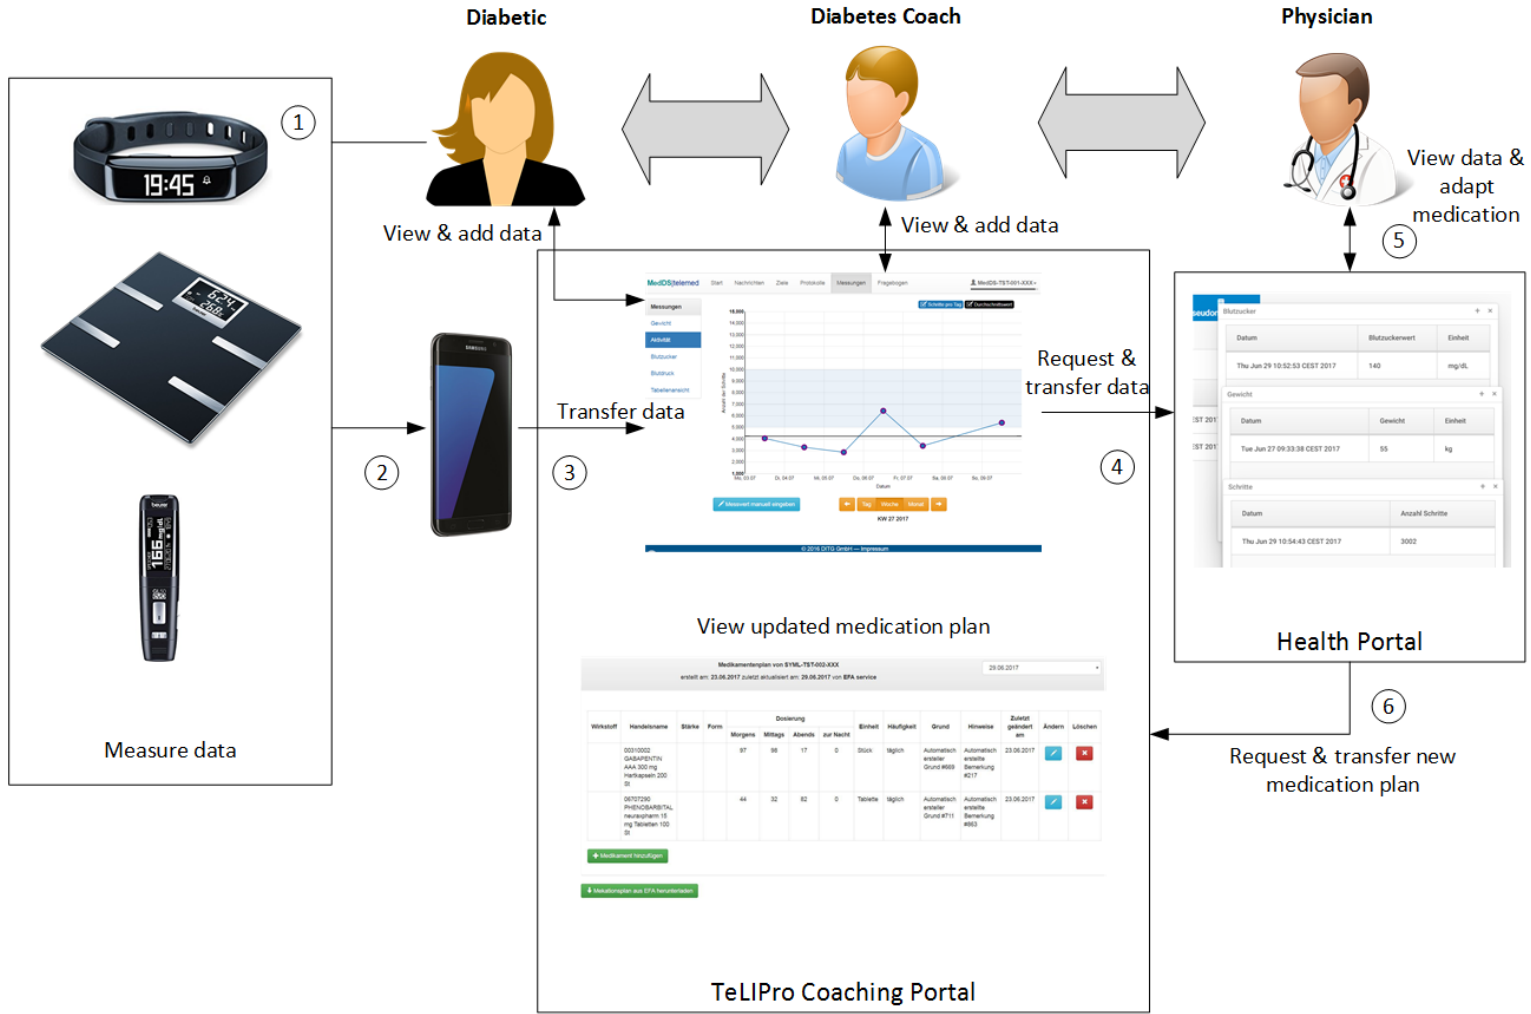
Diabetic

Diabetes Coach

Physician

19:45

1

View & add data

View & add data

View data & adapt medication

5

2

Transfer data

3

Request & transfer data

4

MedDS|telemed Start Nachrichten Ziele Protokolle Messungen Fragebogen

Messungen

Gewicht

Aktivität

Blutzucker

Blutdruck

Tabellenansicht

KW 27 2017

Blutzucker

| Datum | Blutzuckerwert | Einheit |
|---|---|---|
| Thu Jun 29 10:52:53 CEST 2017 | 140 | mg/dL |

Gewicht

| Datum | Gewicht | Einheit |
|---|---|---|
| Tue Jun 27 09:33:38 CEST 2017 | 55 | kg |

Schritte

| Datum | Anzahl Schritte |
|---|---|
| Thu Jun 29 10:54:43 CEST 2017 | 3002 |

Health Portal

View updated medication plan

Medikamentenplan von SYML-TST-002-XXX

erstellt am: 23.06.2017 zuletzt aktualisiert am: 29.06.2017 von EFA service

29.06.2017

| Wirkstoff | Handelsname | Stärke | Form | Morgens | Mittags | Abends | zur Nacht | Einheit | Häufigkeit | Grund | Hinweise | Zuletzt geändert am | Ändern | Löschen |
|---|---|---|---|---|---|---|---|---|---|---|---|---|---|---|
| | 00310002 GABAPENTIN AAA 300 mg Hartkapseln 200 St | | | 87 | 98 | 17 | 0 | Stück | täglich | Automatisch erstellter Grund #669 | Automatisch erstellte Bemerkung #217 | 23.06.2017 | | |
| | 06707290 PHENOBARBITAL neuraxpharm 15 mg Tabletten 100 St | | | 44 | 32 | 82 | 0 | Tablette | täglich | Automatisch erstellter Grund #711 | Automatisch erstellte Bemerkung #863 | 23.06.2017 | | |

Medikament hinzufügen

Medikationsplan aus EFA herunterladen

6

Request & transfer new medication plan

Measure data

TeLIPro Coaching Portal